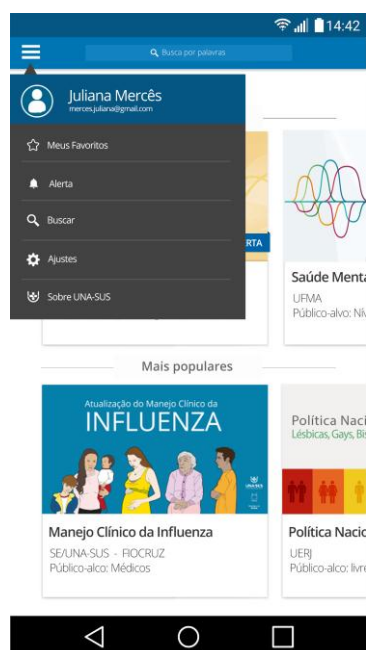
14:42

Busca por palavras

Juliana Mercês
merces.juliana@gmail.com

Meus Favoritos

Alerta

Buscar

Ajustes

Sobre UNA-SUS

ERTA

Saúde Menta
UFMA
Público-alvo: Ní

Mais populares

Atualização do Manejo Clínico da
INFLUENZA

Manejo Clínico da Influenza
SE/UNA-SUS - FIOCRUZ
Público-alco: Médicos

Política Naci
Lésbicas, Gays, Bi

Política Nacio
UERJ
Público-alco: livre